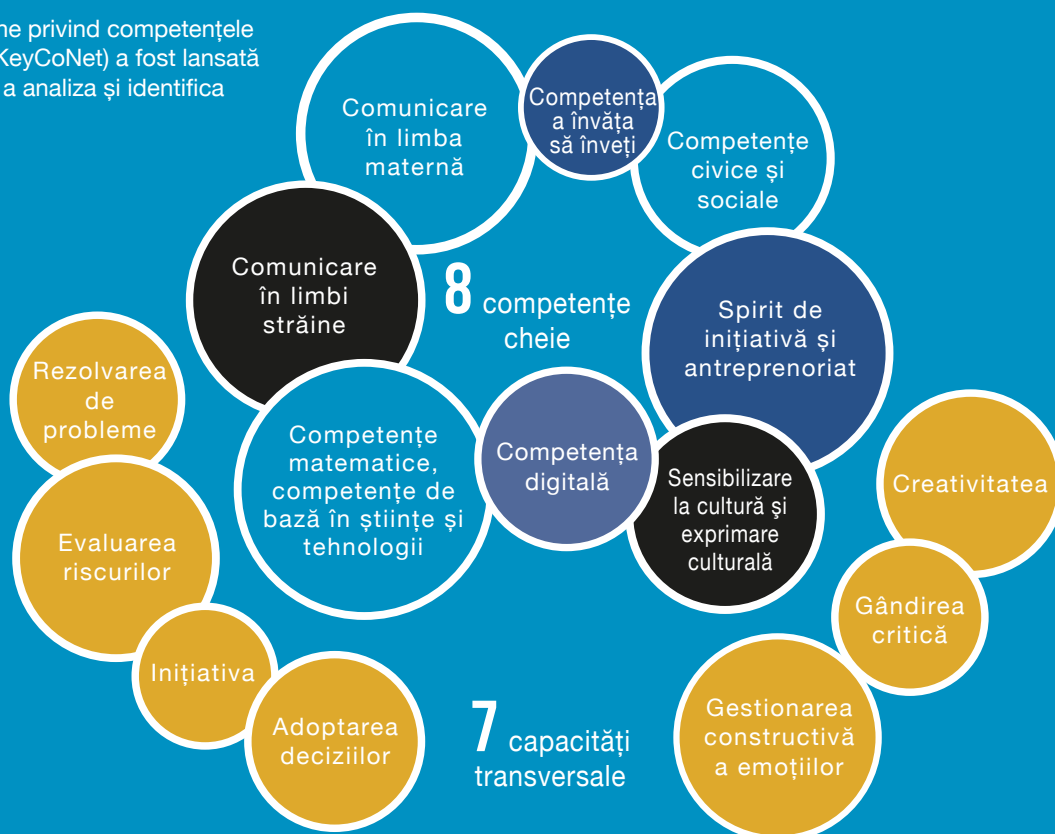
ne privind competențele
KeyCoNet) a fost lansată
a analiza și identifica

Comunicare în limba maternă

Competența a învăța să înveți

Competențe civice și sociale

Comunicare în limbi străine

8 competențe cheie

Spirit de inițiativă și antreprenoriat

Rezolvarea de probleme

Competențe matematice, competențe de bază în științe și tehnologii

Competența digitală

Sensibilizare la cultură și exprimare culturală

Creativitatea

Evaluarea riscurilor

Gândirea critică

Inițiativa

Adoptarea deciziilor

7 capacități transversale

Gestionarea constructivă a emoțiilor